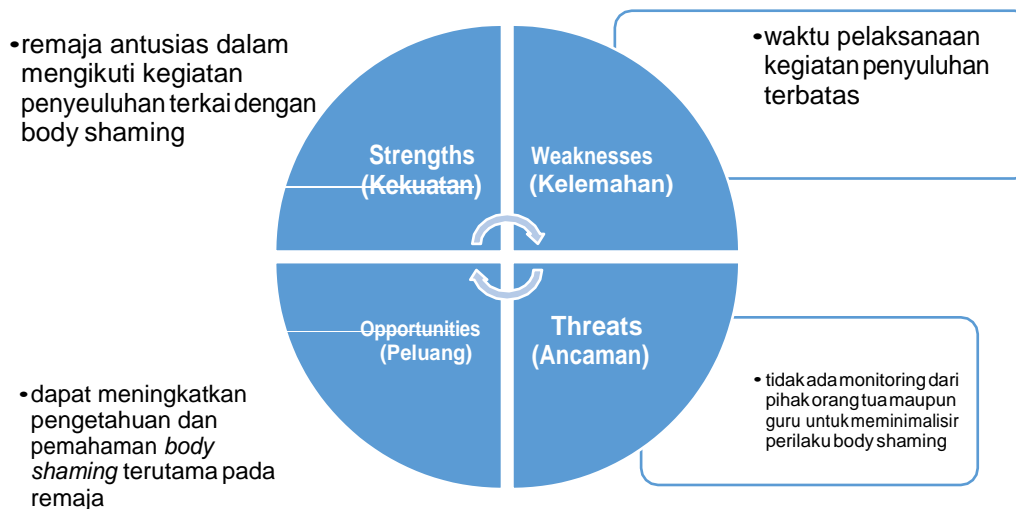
•remaja antusias dalam mengikuti kegiatan penyeuluhan terkai dengan body shaming

•waktu pelaksanaan kegiatan penyuluhan terbatas

Strengths (Kekuatan)

Weaknesses (Kelemahan)

Opportunities (Peluang)

Threats (Ancaman)

•dapat meningkatkan pengetahuan dan pemahaman *body shaming* terutama pada remaja

• tidak ada monitoring dari pihak orang tua maupun guru untuk meminimalisir perilaku body shaming